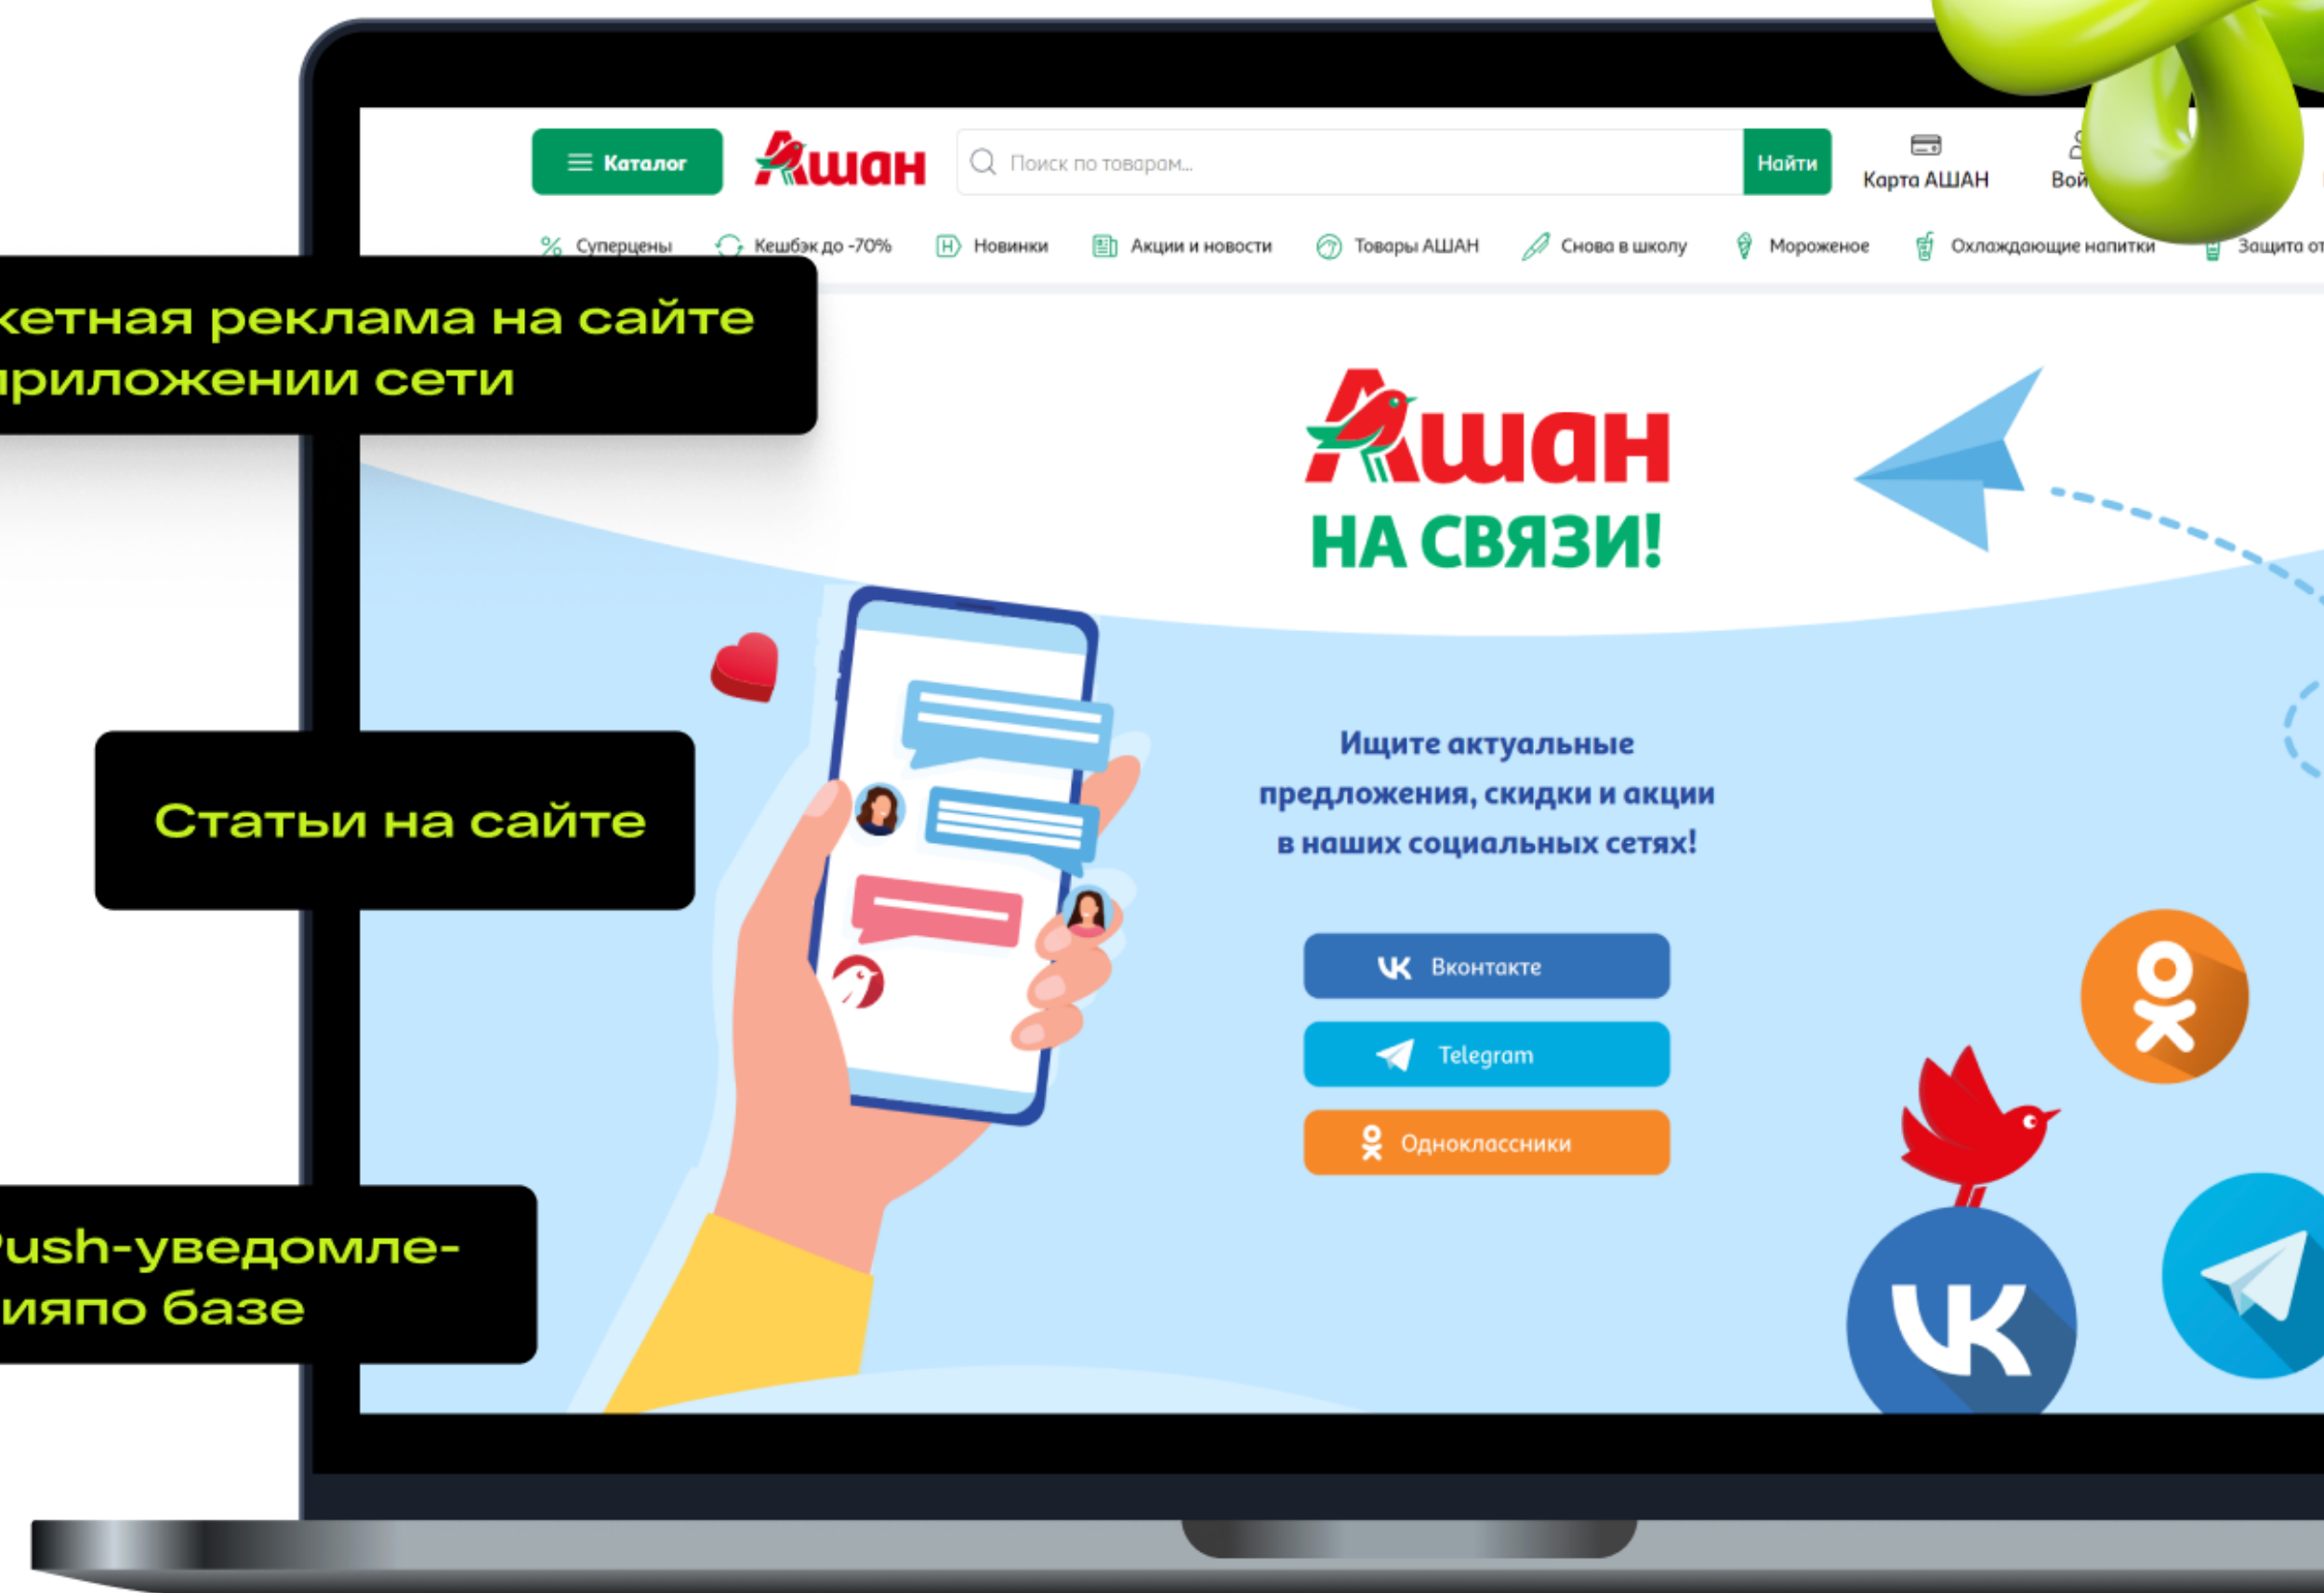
Каталог

Ашан

Поиск по товарам...

Найти

Карта АШАН

Вой

Суперцены  Кешбэк до -70%  Новинки  Акции и новости  Товары АШАН  Снова в школу  Мороженое  Охлаждающие напитки  Защита от

кетная реклама на сайте
приложении сети

Ашан
НА СВЯЗИ!

Статьи на сайте

Ищите актуальные предложения, скидки и акции в наших социальных сетях!

Вконтакте

Telegram

Одноклассники

Push-уведомле-
ния по базе